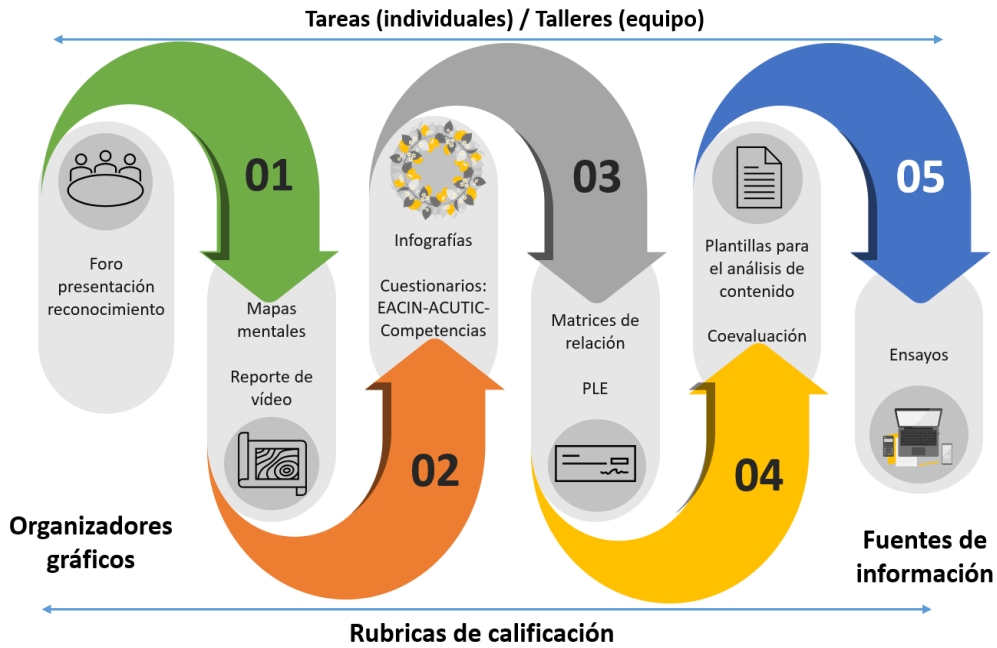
Tareas (individuales) / Talleres (equipo)

01

Foro presentación reconocimiento

Mapas mentales

Reporte de vídeo

02

Infografías

Cuestionarios: EACIN-ACUTIC-Competencias

03

Matrices de relación

PLE

04

Plantillas para el análisis de contenido

Coevaluación

05

Ensayos

Organizadores gráficos

Fuentes de información

Rubricas de calificación